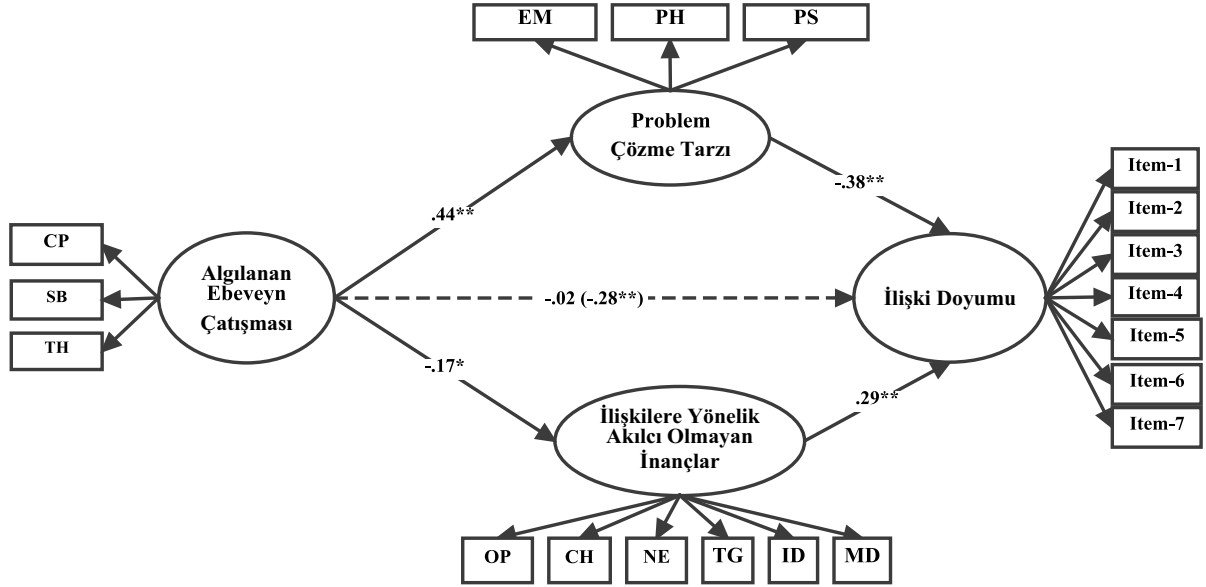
EM
PH
PS

Problem Çözme Tarzı

.44**

-.38**

CP
SB
TH

Algılanan Ebeveyn Çatışması

-.02 (-.28**)

İlişki Doyumu

Item-1
Item-2
Item-3
Item-4
Item-5
Item-6
Item-7

-.17*

.29**

İlişkilere Yönelik Akılcı Olmayan İnançlar

OP
CH
NE
TG
ID
MD